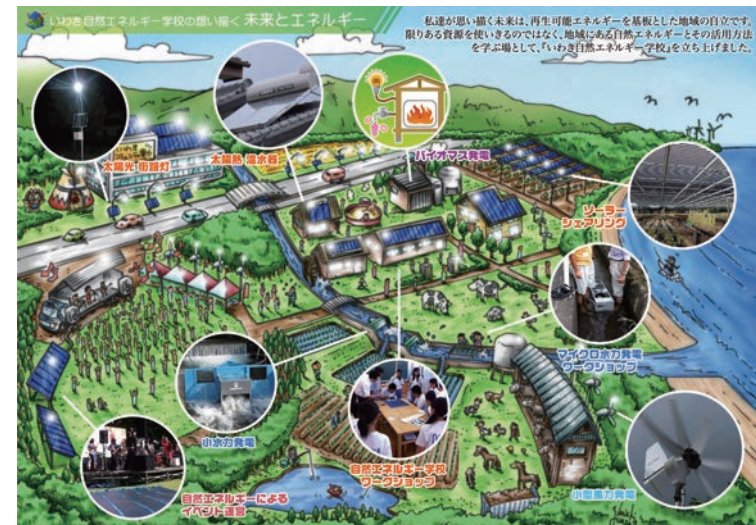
いわき自然エネルギー学校の想い描く未来とエネルギー

私達が思い描く未来は、再生可能エネルギーを基板とした地域の自立です。限りある資源を使いきるのではなく、地域にある自然エネルギーとその活用方法を学ぶ場として、「いわき自然エネルギー学校」を立ち上げました。

太陽光 街路灯

太陽熱 温水器

バイオマス発電

ソーラーシェアリング

マイクロ水力発電ワークショップ

小水力発電

自然エネルギー学校ワークショップ

自然エネルギーによるイベント運営

小型風力発電